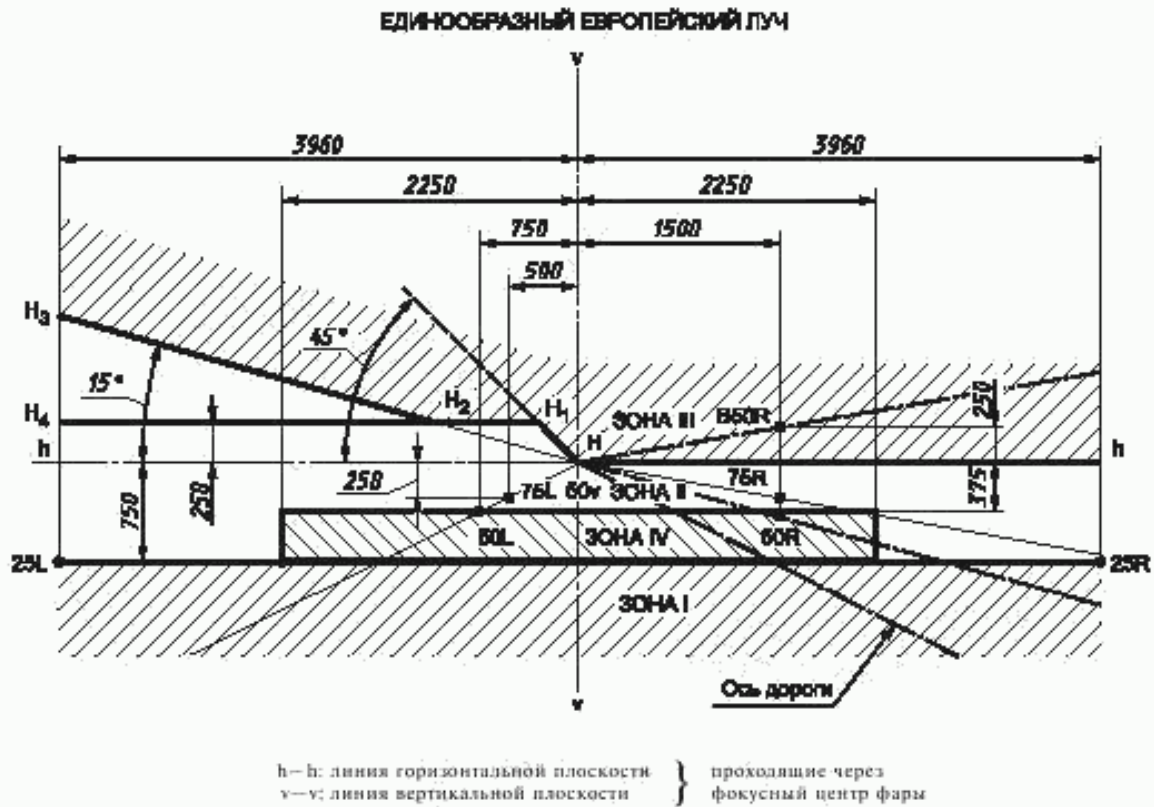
ЕДИНООБРАЗНЫЙ ЕВРОПЕЙСКИЙ ЛУЧ

v

3960

3960

2250

2250

750

1500

500

H$_3$

45°

15°

H$_4$

H$_2$

H$_1$

ЗОНА III

B50R

250

h

H

h

250

75R

750

250

75L

50V

ЗОНА II

375

50L

ЗОНА IV

50R

25L

25R

ЗОНА I

v

Ось дороги

h—h: линия горизонтальной плоскости
v—v: линия вертикальной плоскости
проходящие через фокусный центр фары